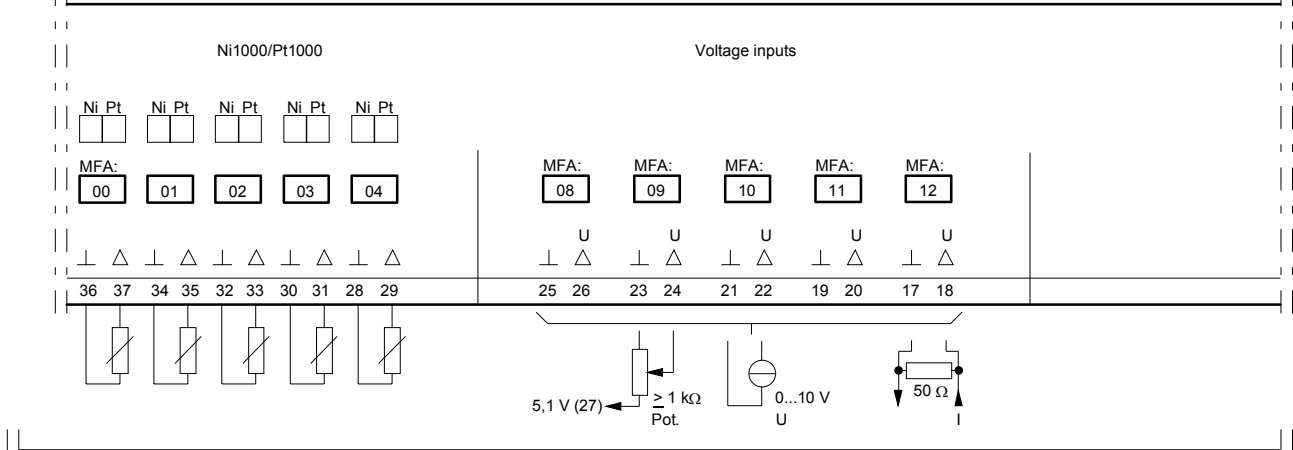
Ni1000/Pt1000

Voltage inputs

Ni Pt Ni Pt Ni Pt Ni Pt Ni Pt

MFA: 00 01 02 03 04

MFA: 08 MFA: 09 MFA: 10 MFA: 11 MFA: 12

U U U U U

⊥ △ ⊥ △ ⊥ △ ⊥ △ ⊥ △ ⊥ △ ⊥ △ ⊥ △ ⊥ △ ⊥ △

36 37 34 35 32 33 30 31 28 29 25 26 23 24 21 22 19 20 17 18

5,1 V (27) $\geq$ 1 kΩ Pot.

0...10 V U

50 Ω I